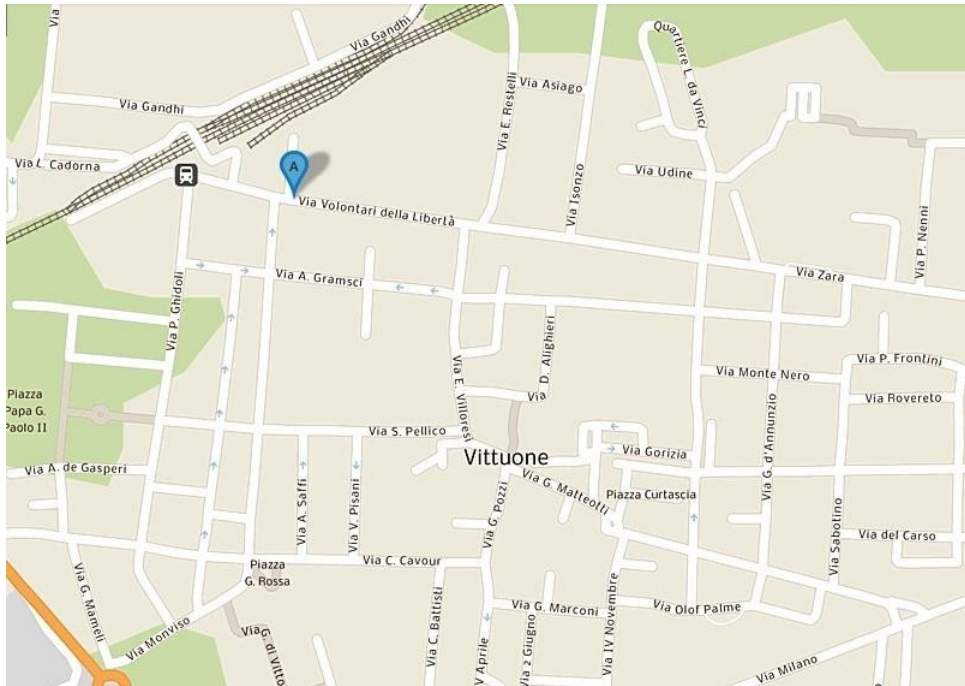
Via Gandhi
Via Gandhi
Via E. Restelli
Via Asiago
Quartiere L. da Vinci
Via L. Cadorna
A
Via Volontari della Libertà
Via Udine
Via Isonzo
Via P. Nenni
Via Zara
Via A. Gramsci
Via P. Ghidoli
Via D. Alighieri
Via E. Villoresi
Via P. Frontini
Via Monte Nero
Via Rovereto
Piazza Papa G. Paolo II
Via S. Pellico
Via G. d'Annunzio
Via Gorizia
Vittuone
Via A. de Gasperi
Via G. Matteotti
Piazza Curtascia
Via A. Saffi
Via V. Pisani
Via G. Pozzi
Via Sabotino
Via del Carso
Via C. Cavour
Piazza G. Rossa
Via G. Mameli
Via C. Battisti
Via G. Marconi
Via IV Novembre
Via Olof Palme
Via Monviso
Via G. di Vitto
V. Aprile
Via 2 Giugno
Via Milano